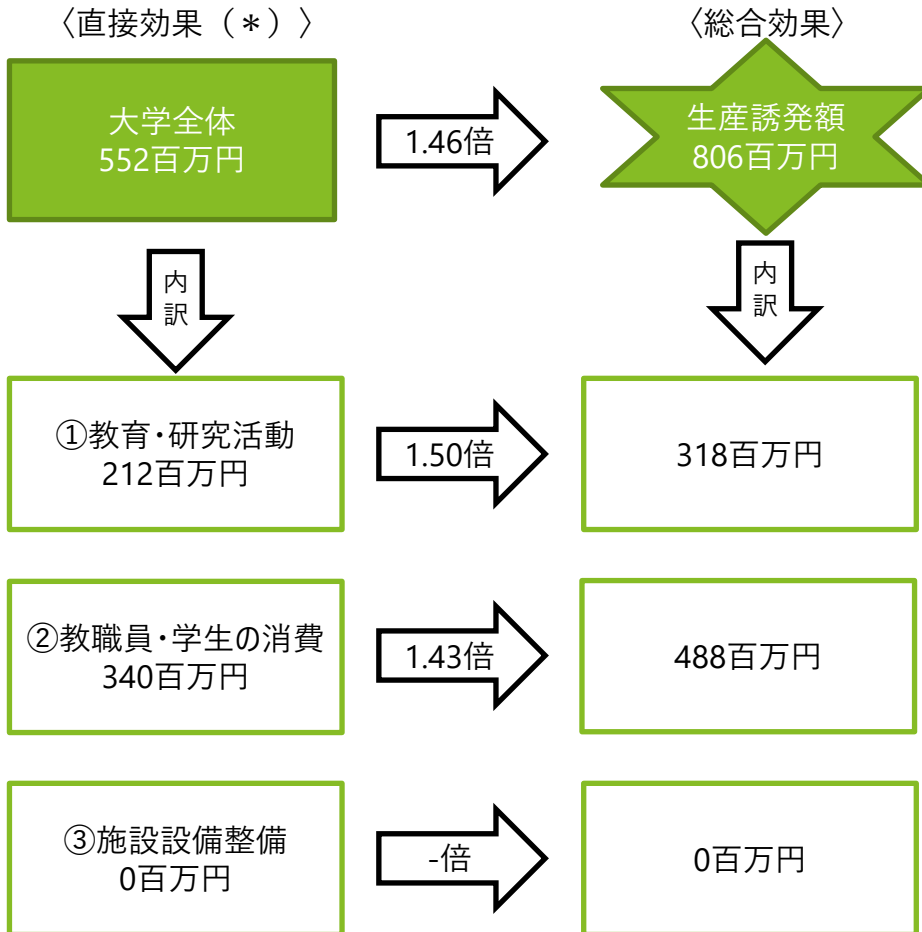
〈直接効果（＊）〉

〈総合効果〉

大学全体
552百万円

1.46倍

生産誘発額
806百万円

内訳

内訳

①教育・研究活動
212百万円

1.50倍

318百万円

②教職員・学生の消費
340百万円

1.43倍

488百万円

③施設設備整備
0百万円

-倍

0百万円